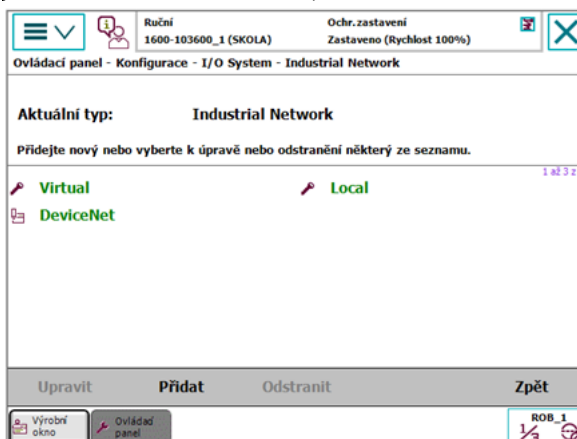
Ruční
1600-103600_1 (SKOLA)

Ochr.zastavení
Zastaveno (Rychlost 100%)

Ovládací panel - Konfigurace - I/O System - Industrial Network

Aktuální typ: Industrial Network

Přidejte nový nebo vyberte k úpravě nebo odstranění některý ze seznamu.

1 až 3 z

Virtual

Local

DeviceNet

Upravit

Přidat

Odstranit

Zpět

Výrobní okno

Ovládací panel

ROB_1

$\frac{1}{3}$